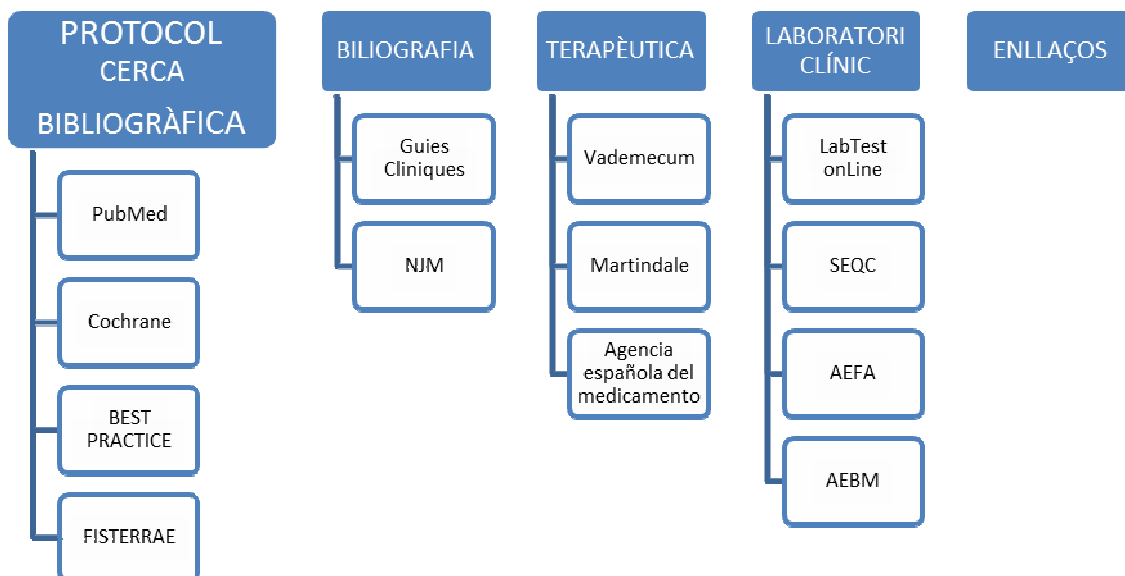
PROTOCOL CERCA BIBLIOGRÀFICA

PubMed

Cochrane

BEST PRACTICE

FISTERRAE

BILIOGRAFIA

Guies Cliniques

NJM

TERAPÈUTICA

Vademecum

Martindale

Agencia española del medicamento

LABORATORI CLÍNIC

LabTest onLine

SEQC

AEFA

AEBM

ENLLAÇOS